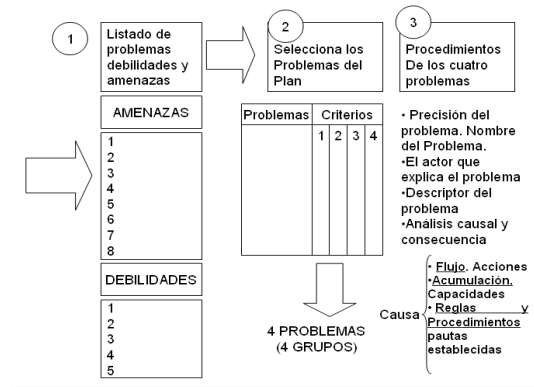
1

Listado de problemas debilidades y amenazas

AMENAZAS

1
2
3
4
5
6
7
8

DEBILIDADES

1
2
3
4
5

2

Selecciona los Problemas del Plan

| Problemas | Criterios | | | |
|---|---|---|---|---|
| | 1 | 2 | 3 | 4 |
| | | | | |

4 PROBLEMAS
(4 GRUPOS)

3

Procedimientos De los cuatro problemas

• Precisión del problema. Nombre del Problema.
•El actor que explica el problema
•Descriptor del problema
•Análisis causal y consecuencia

Causa
• Flujo. Acciones
•Acumulación. Capacidades
• Reglas y Procedimientos pautas establecidas